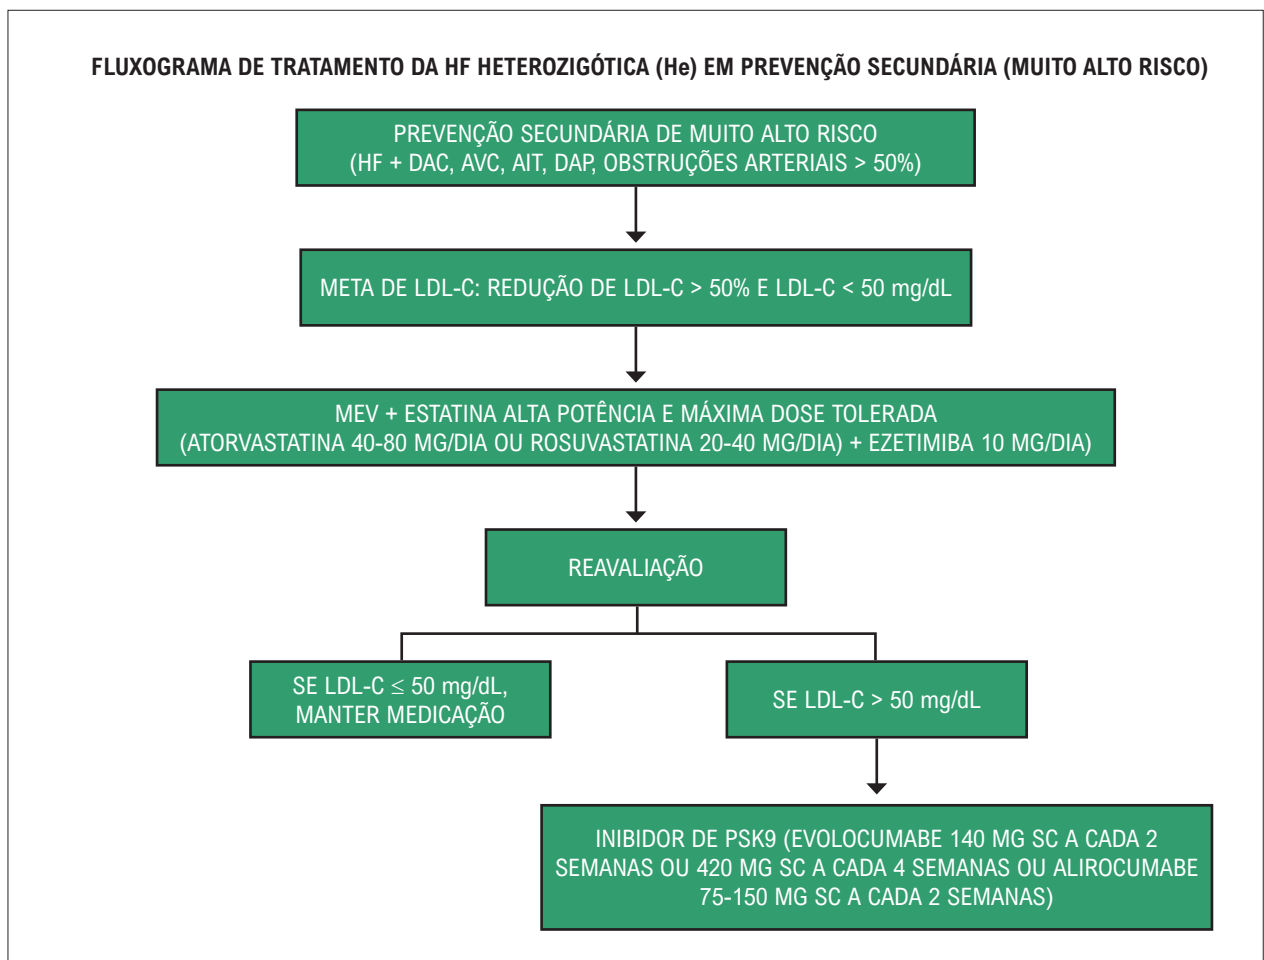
FLUXOGRAMA DE TRATAMENTO DA HF HETEROZIGÓTICA (He) EM PREVENÇÃO SECUNDÁRIA (MUITO ALTO RISCO)

PREVENÇÃO SECUNDÁRIA DE MUITO ALTO RISCO (HF + DAC, AVC, AIT, DAP, OBSTRUÇÕES ARTERIAIS > 50%)

META DE LDL-C: REDUÇÃO DE LDL-C > 50% E LDL-C < 50 mg/dL

MEV + ESTATINA ALTA POTÊNCIA E MÁXIMA DOSE TOLERADA (ATORVASTATINA 40-80 MG/DIA OU ROSUVASTATINA 20-40 MG/DIA) + EZETIMIBA 10 MG/DIA)

REAVALIAÇÃO

SE LDL-C $\leq$ 50 mg/dL, MANTER MEDICAÇÃO

SE LDL-C > 50 mg/dL

INIBIDOR DE PSK9 (EVOLOCUMABE 140 MG SC A CADA 2 SEMANAS OU 420 MG SC A CADA 4 SEMANAS OU ALIROCUMABE 75-150 MG SC A CADA 2 SEMANAS)